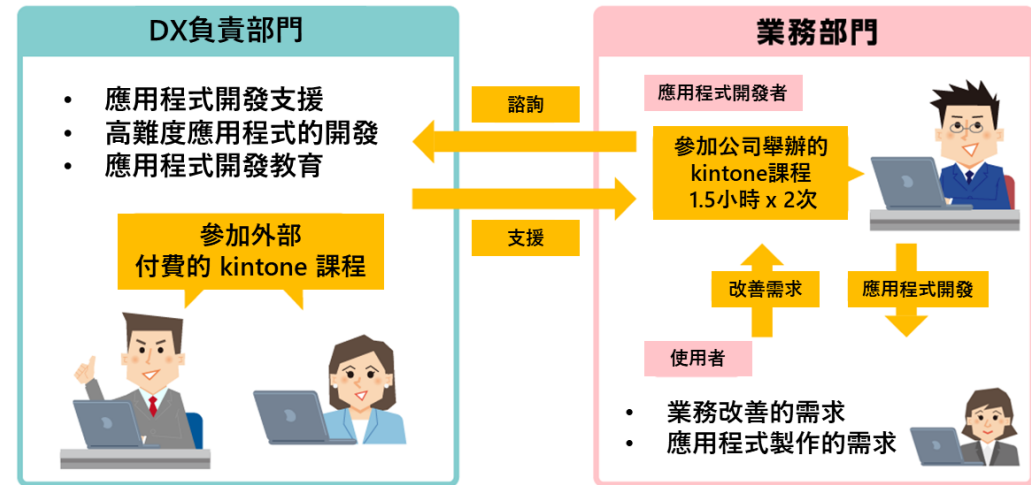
DX負責部門

- 應用程式開發支援
- 高難度應用程式的開發
- 應用程式開發教育

參加外部付費的 kintone 課程

諮詢

支援

業務部門

應用程式開發者

參加公司舉辦的 kintone課程 1.5小時 x 2次

改善需求

應用程式開發

使用者

- 業務改善的需求
- 應用程式製作的需求